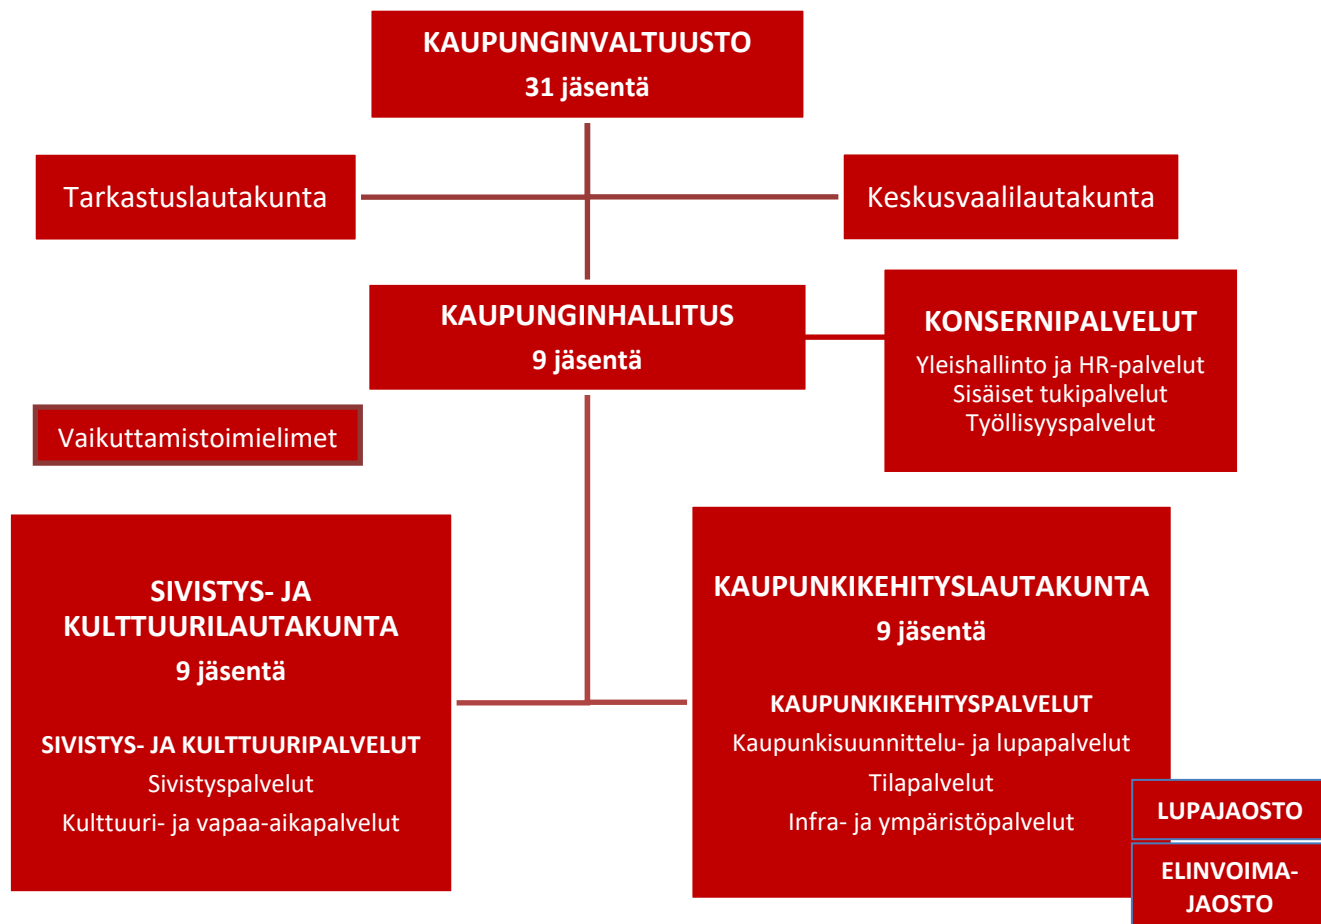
KAUPUNGINVALTUUSTO
31 jäsentä

Tarkastuslautakunta

Keskusvaalilautakunta

KAUPUNGINHALLITUS
9 jäsentä

KONSERNIPALVELUT
Yleishallinto ja HR-palvelut
Sisäiset tukipalvelut
Työllisyyspalvelut

Vaikuttamistoimielimet

SIVISTYS- JA KULTTUURILAUTAKUNTA
9 jäsentä

SIVISTYS- JA KULTTUURIPALVELUT
Sivistyspalvelut
Kulttuuri- ja vapaa-aikapalvelut

KAUPUNKIKEHITYSLAUTAKUNTA
9 jäsentä

KAUPUNKIKEHITYSPALVELUT
Kaupunkisuunnittelu- ja lupapalvelut
Tilapalvelut
Infra- ja ympäristöpalvelut

LUPAJAOSTO

ELINVOIMA-JAOSTO